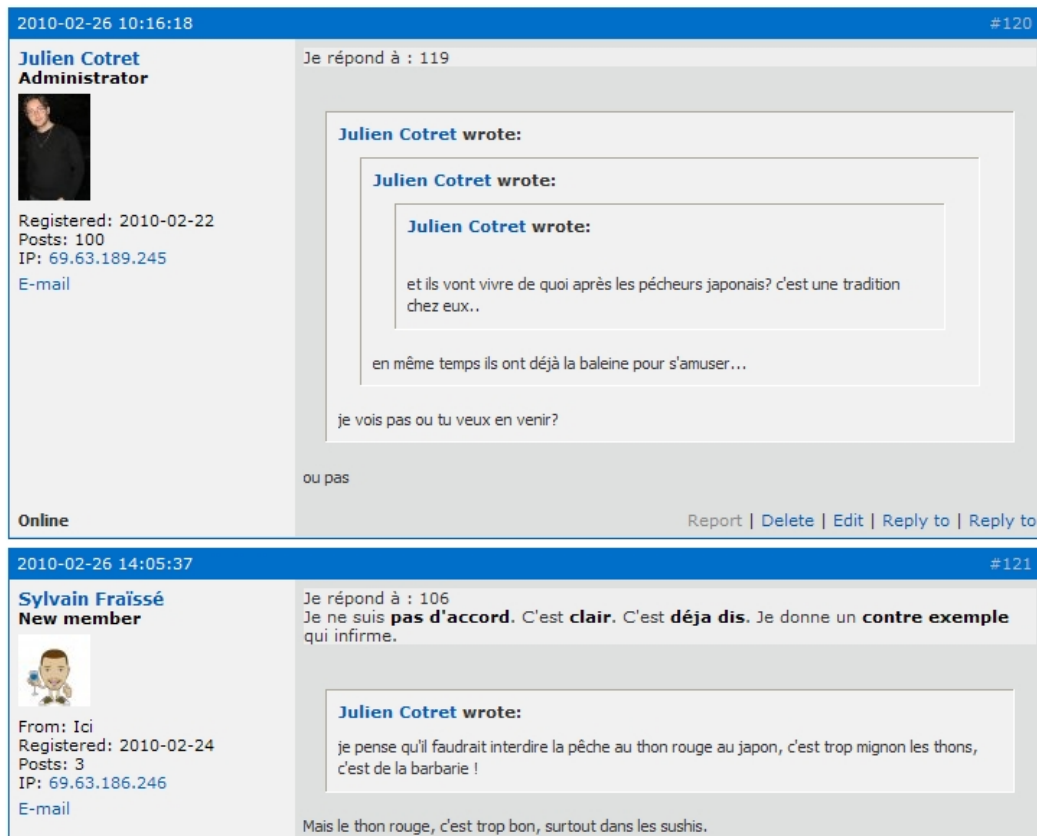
2010-02-26 10:16:18

#120

Julien Cotret
Administrator

Registered: 2010-02-22
Posts: 100
IP: 69.63.189.245

E-mail

Je répond à : 119

Julien Cotret wrote:

Julien Cotret wrote:

Julien Cotret wrote:

et ils vont vivre de quoi après les pécheurs japonais? c'est une tradition chez eux..

en même temps ils ont déjà la baleine pour s'amuser...

je vois pas ou tu veux en venir?

ou pas

Online

Report | Delete | Edit | Reply to | Reply to

2010-02-26 14:05:37

#121

Sylvain Fraïssé
New member

From: Ici
Registered: 2010-02-24
Posts: 3
IP: 69.63.186.246

E-mail

Je répond à : 106
Je ne suis **pas d'accord**. C'est **clair**. C'est **déja dis**. Je donne un **contre exemple** qui infirme.

Julien Cotret wrote:

je pense qu'il faudrait interdire la pêche au thon rouge au japon, c'est trop mignon les thons, c'est de la barbarie !

Mais le thon rouge, c'est trop bon, surtout dans les sushis.